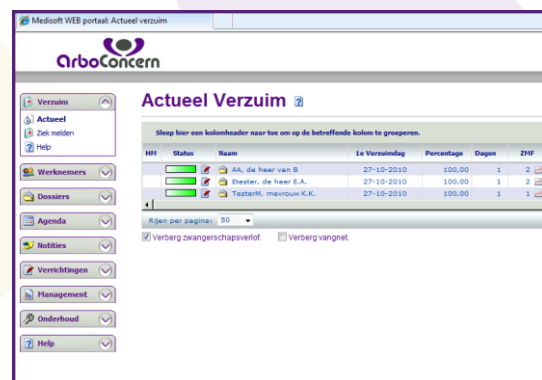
Medisoft WEB portaal: Actueel verzuim

ArboConcern

Verzuim
Actueel
Ziek melden
Help

Werknemers
Dossiers
Agenda
Notities
Verrichtingen
Management
Onderhoud
Help

Actueel Verzuim

Sleep hier een kolomheader naar toe om op de betreffende kolom te groeperen.

| HM | Status | Naam | 1e Verzuimdag | Percentage | Dagen | ZMF |
|---|---|---|---|---|---|---|
| | | AA, de heer van B | 27-10-2010 | 100,00 | 1 | 2 |
| | | Etester, de heer E.A. | 27-10-2010 | 100,00 | 1 | 2 |
| | | TesterM, mevrouw K.K. | 27-10-2010 | 100,00 | 1 | 1 |

Rijen per pagina: 50

Verberg zwangerschapsverlof.
Verberg vangnet.